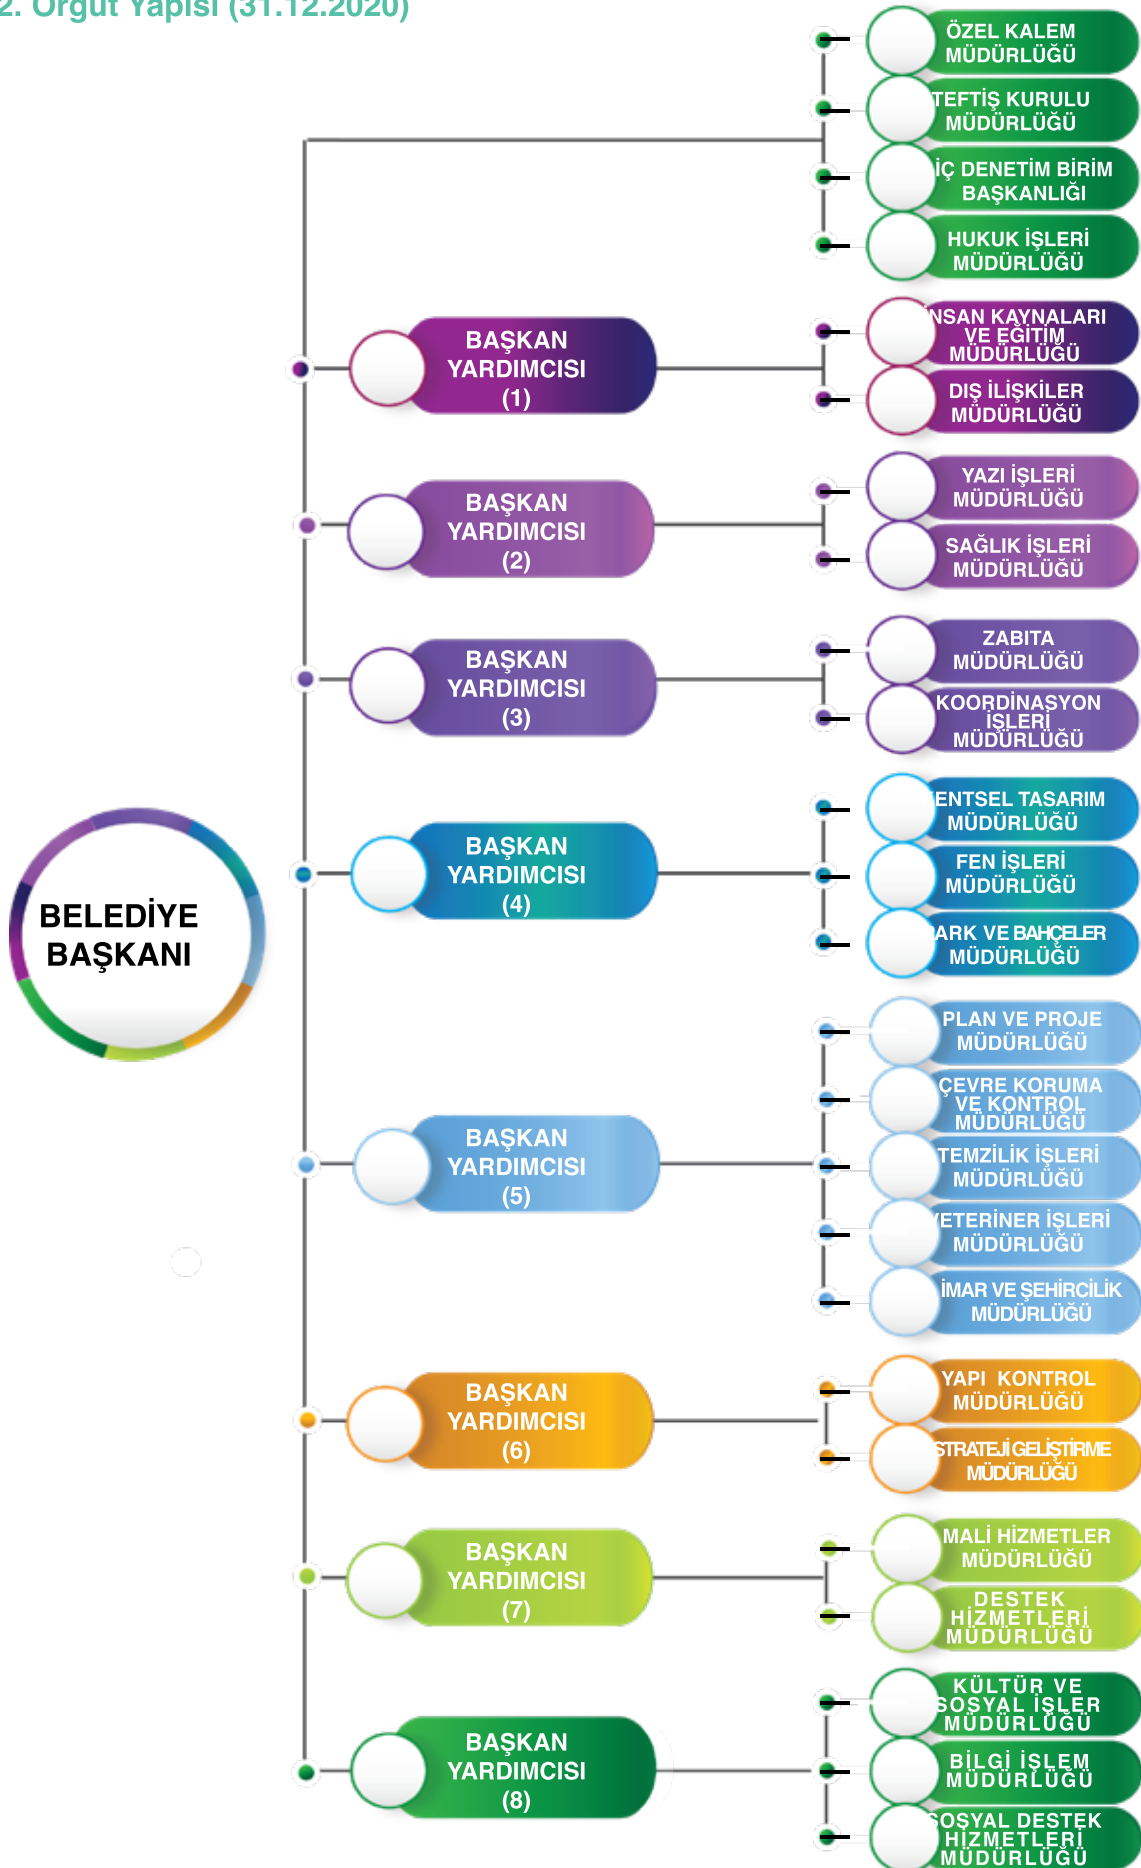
2. Örgüt Yapısı (31.12.2020)

BELEDİYE BAŞKANI

ÖZEL KALEM MÜDÜRLÜĞÜ

TEFTİŞ KURULU MÜDÜRLÜĞÜ

İÇ DENETİM BİRİM BAŞKANLIĞI

HUKUK İŞLERİ MÜDÜRLÜĞÜ

BAŞKAN YARDIMCISI (1)

İNSAN KAYNAKLARI VE EĞİTİM MÜDÜRLÜĞÜ

DIŞ İLİŞKİLER MÜDÜRLÜĞÜ

BAŞKAN YARDIMCISI (2)

YAZI İŞLERİ MÜDÜRLÜĞÜ

SAĞLIK İŞLERİ MÜDÜRLÜĞÜ

BAŞKAN YARDIMCISI (3)

ZABITA MÜDÜRLÜĞÜ

KOORDİNASYON İŞLERİ MÜDÜRLÜĞÜ

BAŞKAN YARDIMCISI (4)

KENTSEL TASARIM MÜDÜRLÜĞÜ

FEN İŞLERİ MÜDÜRLÜĞÜ

PARK VE BAHÇELER MÜDÜRLÜĞÜ

BAŞKAN YARDIMCISI (5)

PLAN VE PROJE MÜDÜRLÜĞÜ

ÇEVRE KORUMA VE KONTROL MÜDÜRLÜĞÜ

TEMİZLİK İŞLERİ MÜDÜRLÜĞÜ

VETERİNER İŞLERİ MÜDÜRLÜĞÜ

İMAR VE ŞEHİRCİLİK MÜDÜRLÜĞÜ

BAŞKAN YARDIMCISI (6)

YAPI KONTROL MÜDÜRLÜĞÜ

STRATEJİ GELİŞTİRME MÜDÜRLÜĞÜ

BAŞKAN YARDIMCISI (7)

MALİ HİZMETLER MÜDÜRLÜĞÜ

DESTEK HİZMETLERİ MÜDÜRLÜĞÜ

BAŞKAN YARDIMCISI (8)

KÜLTÜR VE SOSYAL İŞLER MÜDÜRLÜĞÜ

BİLGİ İŞLEM MÜDÜRLÜĞÜ

SOSYAL DESTEK HİZMETLERİ MÜDÜRLÜĞÜ